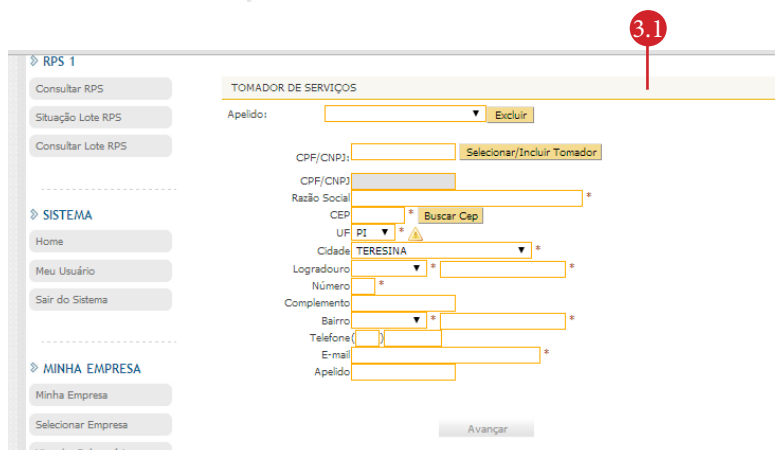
3.1

RPS 1
Consultar RPS
Situação Lote RPS
Consultar Lote RPS

SISTEMA
Home
Meu Usuário
Sair do Sistema

MINHA EMPRESA
Minha Empresa
Selecionar Empresa

TOMADOR DE SERVIÇOS

Apelido: Excluir

CPF/CNPJ: Selecionar/Incluir Tomador

CPF/CNPJ
Razão Social *
CEP * Buscar Cep
UF PI *
Cidade TERESINA *
Logradouro * *
Número *
Complemento
Bairro * *
Telefone ( )
E-mail *
Apelido

Avançar